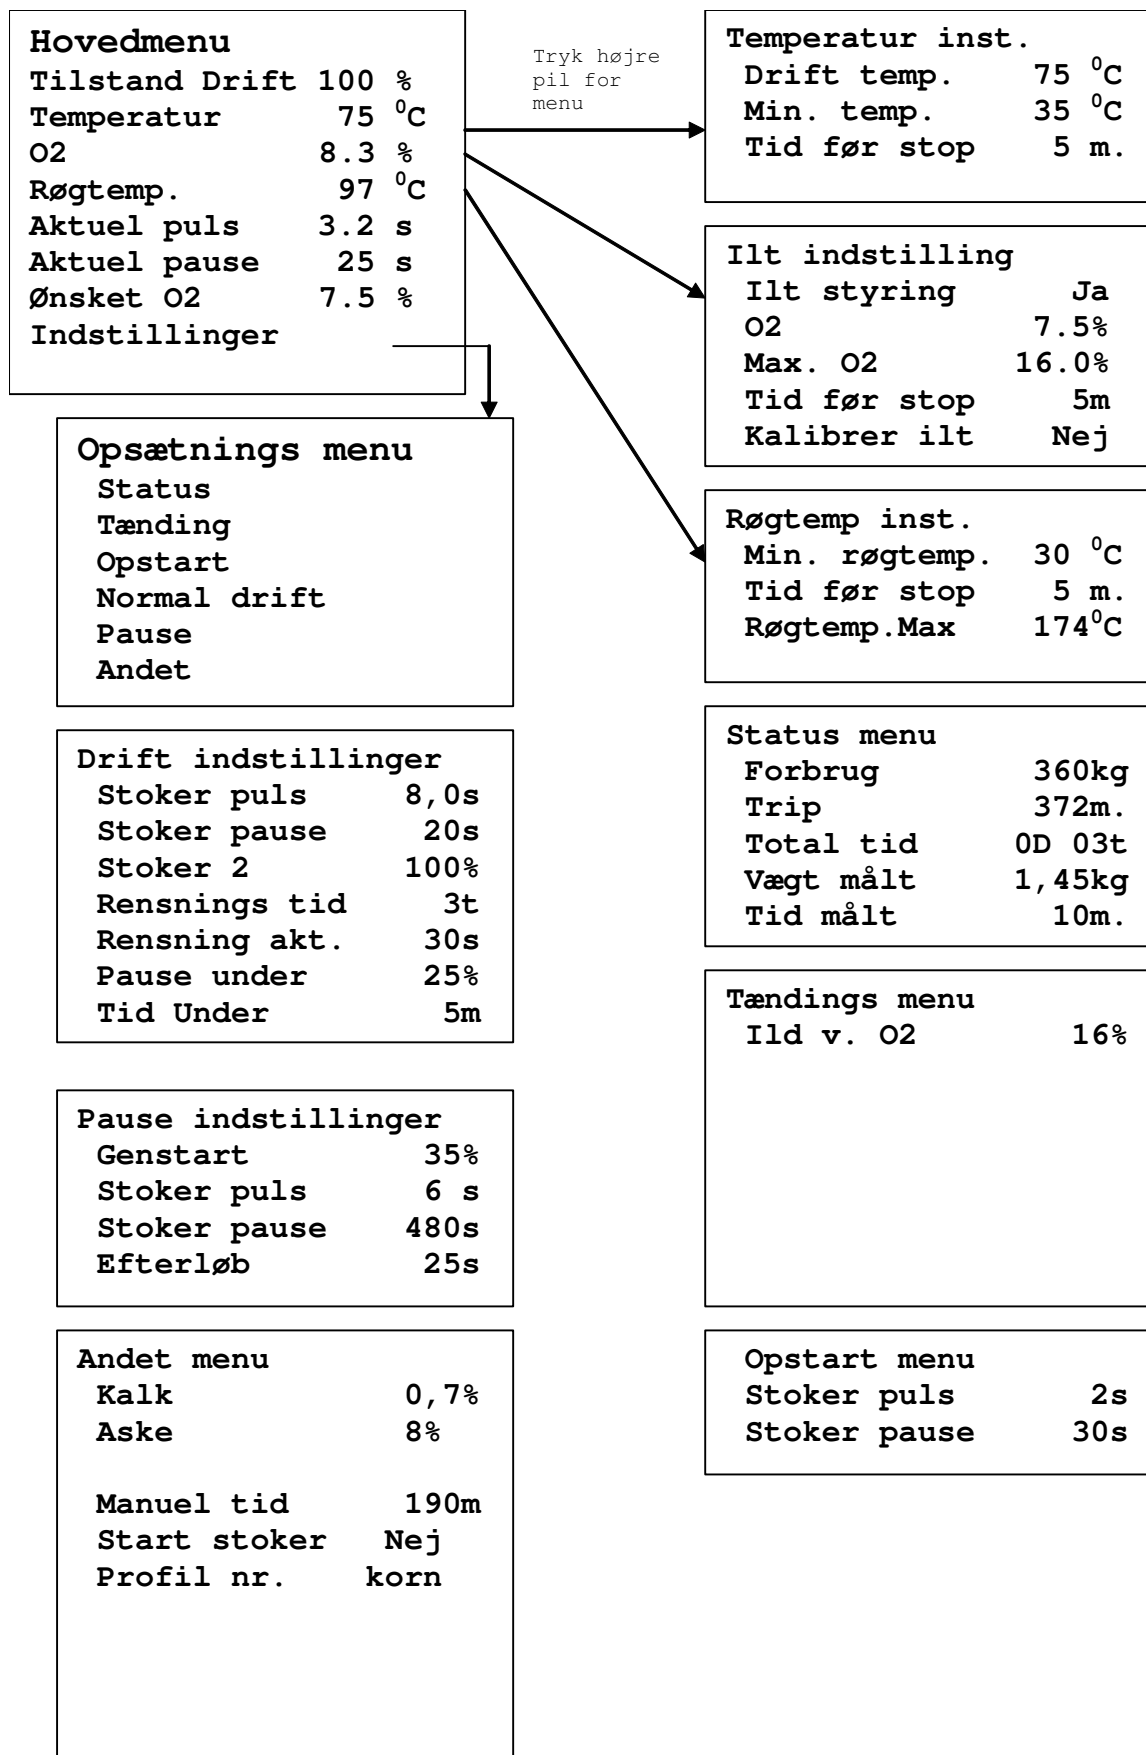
Hovedmenu
Tilstand Drift 100 %
Temperatur 75 $^0$C
O2 8.3 %
Røgtemp. 97 $^0$C
Aktuel puls 3.2 s
Aktuel pause 25 s
Ønsket O2 7.5 %
Indstillinger

Tryk højre pil for menu

Temperatur inst.
Drift temp. 75 $^0$C
Min. temp. 35 $^0$C
Tid før stop 5 m.

Ilt indstilling
Ilt styring Ja
O2 7.5%
Max. O2 16.0%
Tid før stop 5m
Kalibrer ilt Nej

Røgtemp inst.
Min. røgtemp. 30 $^0$C
Tid før stop 5 m.
Røgtemp.Max 174$^0$C

Opsætnings menu
Status
Tænding
Opstart
Normal drift
Pause
Andet

Status menu
Forbrug 360kg
Trip 372m.
Total tid 0D 03t
Vægt målt 1,45kg
Tid målt 10m.

Drift indstillinger
Stoker puls 8,0s
Stoker pause 20s
Stoker 2 100%
Rensnings tid 3t
Rensning akt. 30s
Pause under 25%
Tid Under 5m

Tændings menu
Ild v. O2 16%

Pause indstillinger
Genstart 35%
Stoker puls 6 s
Stoker pause 480s
Efterløb 25s

Andet menu
Kalk 0,7%
Aske 8%

Manuel tid 190m
Start stoker Nej
Profil nr. korn

Opstart menu
Stoker puls 2s
Stoker pause 30s